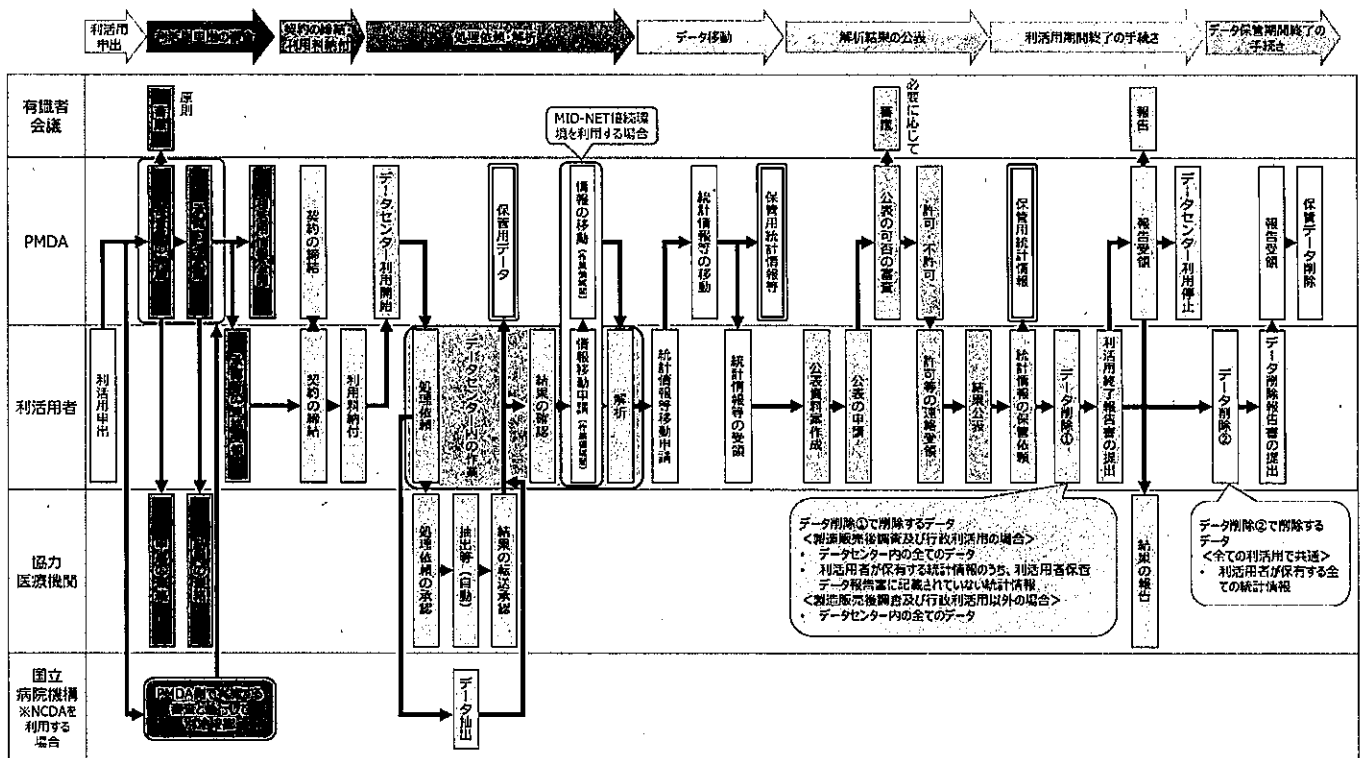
利活用申出
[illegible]
契約の締結 利用料納付
処理依頼・解析
データ移動
解析結果の公表
利活用期間終了の手続き
データ保管期間終了の手続き

有識者会議
PMDA
利活用者
協力医療機関
国立病院機構 ※NCDAを利用する場合

原則
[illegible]
MID-NET接続環境を利用する場合
必要に応じて
審議
報告

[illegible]
契約の締結
データセンター利用開始
保管用データ
情報の移動
統計情報等の移動
保管用統計情報等
公表の可否の審査
許可・不許可
保管用統計情報
報告受領
データセンター利用停止
報告受領
保管データ削除

利活用申出
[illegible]
契約の締結
利用料納付
処理依頼
データセンター内の作業
結果の確認
情報移動申請
解析
統計情報等移動申請
統計情報等の受領
公表資料案作成
公表の申請
許可等の通知受領
結果公表
統計情報の保管依頼
データ削除①
利活用終了報告書の提出
データ削除②
データ削除報告書の提出

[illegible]
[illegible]
処理依頼の承認
抽出等（自動）
結果の転送承認
結果の報告

PMDA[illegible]
データ抽出

データ削除①で削除するデータ
＜製造販売後調査及び行政利活用の場合＞
• データセンター内の全てのデータ
• 利活用者が保有する統計情報のうち、利活用者保管データ報告書に記載されていない統計情報
＜製造販売後調査及び行政利活用以外の場合＞
• データセンター内の全てのデータ

データ削除②で削除するデータ
＜全ての利活用で共通＞
• 利活用者が保有する全ての統計情報